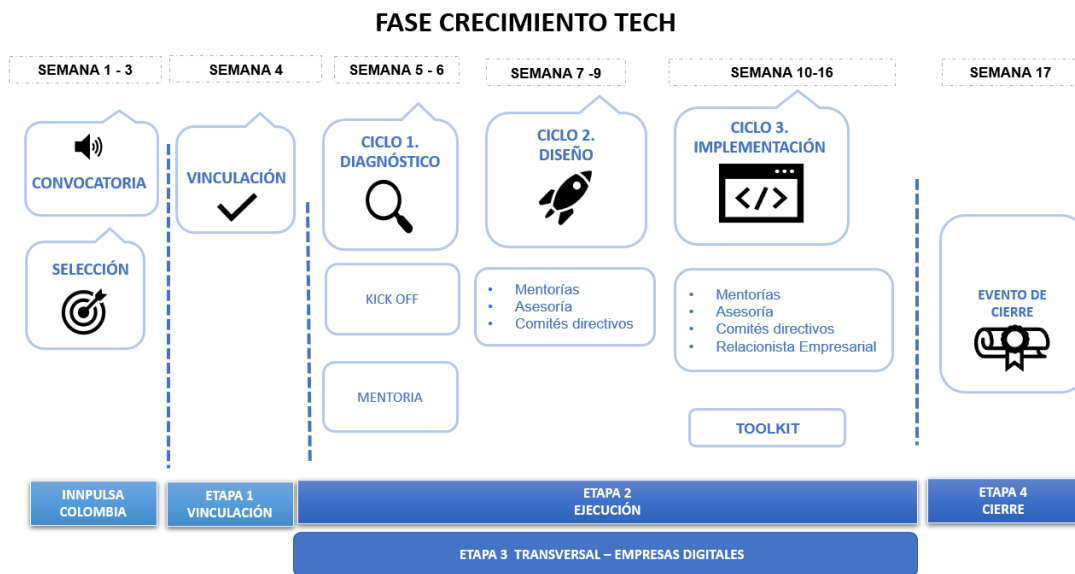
FASE CRECIMIENTO TECH

SEMANA 1 - 3

CONVOCATORIA

SELECCIÓN

SEMANA 4

VINCULACIÓN

SEMANA 5 - 6

CICLO 1. DIAGNÓSTICO

KICK OFF

MENTORIA

SEMANA 7 -9

CICLO 2. DISEÑO

- Mentorías
- Asesoría
- Comités directivos

SEMANA 10-16

CICLO 3. IMPLEMENTACIÓN

- Mentorías
- Asesoría
- Comités directivos
- Relacionista Empresarial

TOOLKIT

SEMANA 17

EVENTO DE CIERRE

INNPULSA COLOMBIA

ETAPA 1 VINCULACIÓN

ETAPA 2 EJECUCIÓN

ETAPA 4 CIERRE

ETAPA 3 TRANSVERSAL – EMPRESAS DIGITALES